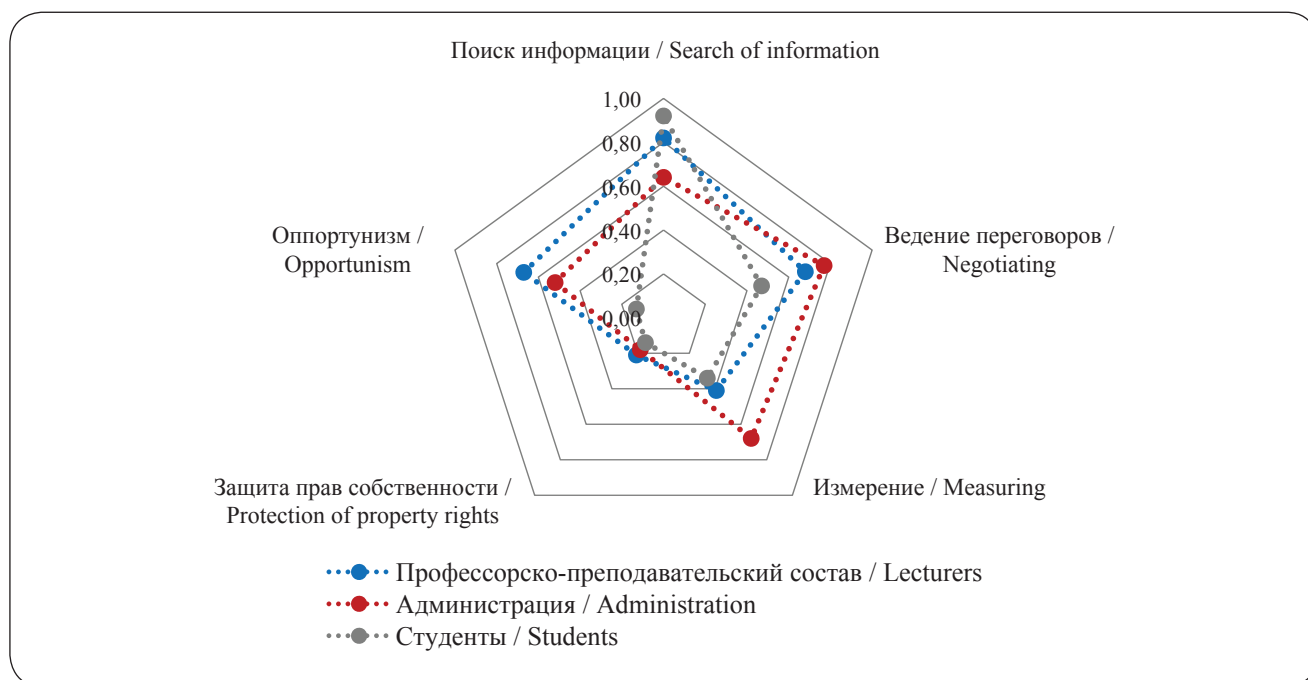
Поиск информации / Search of information

1,00
0,80
0,60
0,40
0,20
0,00

Ведение переговоров / Negotiating

Измерение / Measuring

Защита прав собственности / Protection of property rights

Оппортунизм / Opportunism

Профессорско-преподавательский состав / Lecturers
Администрация / Administration
Студенты / Students